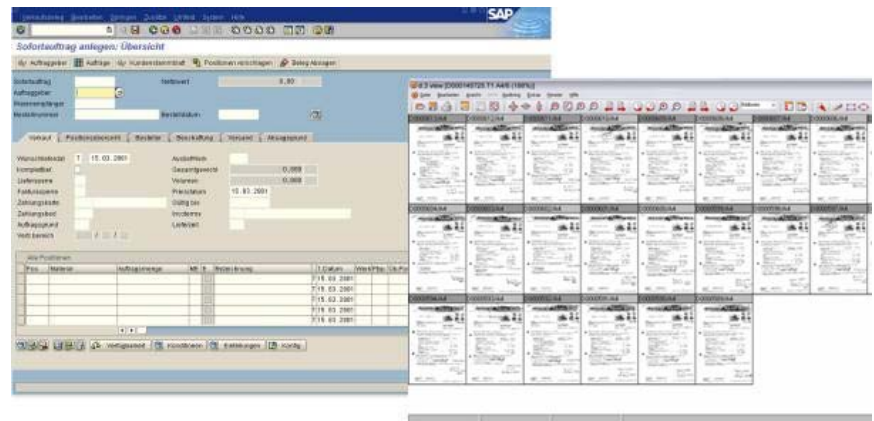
SAP

Sofortauftrag anlegen: Übersicht

Auftraggeber | Aufträge | Kundenstammblatt | Positionen vorschlagen | Beleg Abzeigen

Sofortauftrag
Auftraggeber
Warenempfänger
Bestellnummer
Nettowert 0,00
Bestelldatum

Verkauf | Positionsübersicht | Besteller | Beschaffung | Versand | Absagegrund

Wunschlieferdat T 15.03.2001
Komplettlief
Liefersperre
Fakturasperre
Zahlungsbedi
Zahlungsbed
Auftragsgrund
Vertr.bereich
Auslieferwerk
Gesamtgewicht 0,000
Volumen 0,000
Preisdatum 15.03.2001
Gültig bis
Incoterms
Lieferzeit

Alle Positionen

| Pos | Material | Auftragsmenge | ME | S | Bezeichnung | T | Datum | Werk | Pbp | Ue.Pos |
|---|---|---|---|---|---|---|---|---|---|---|
| | | | | | | T | 15.03.2001 | | | |
| | | | | | | T | 15.03.2001 | | | |
| | | | | | | T | 15.03.2001 | | | |
| | | | | | | T | 15.03.2001 | | | |
| | | | | | | T | 15.03.2001 | | | |

Verfügbarkeit | Konditionen | Einteilungen | Konfig

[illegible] view [0000140720.T1 A4/8 (100%)]